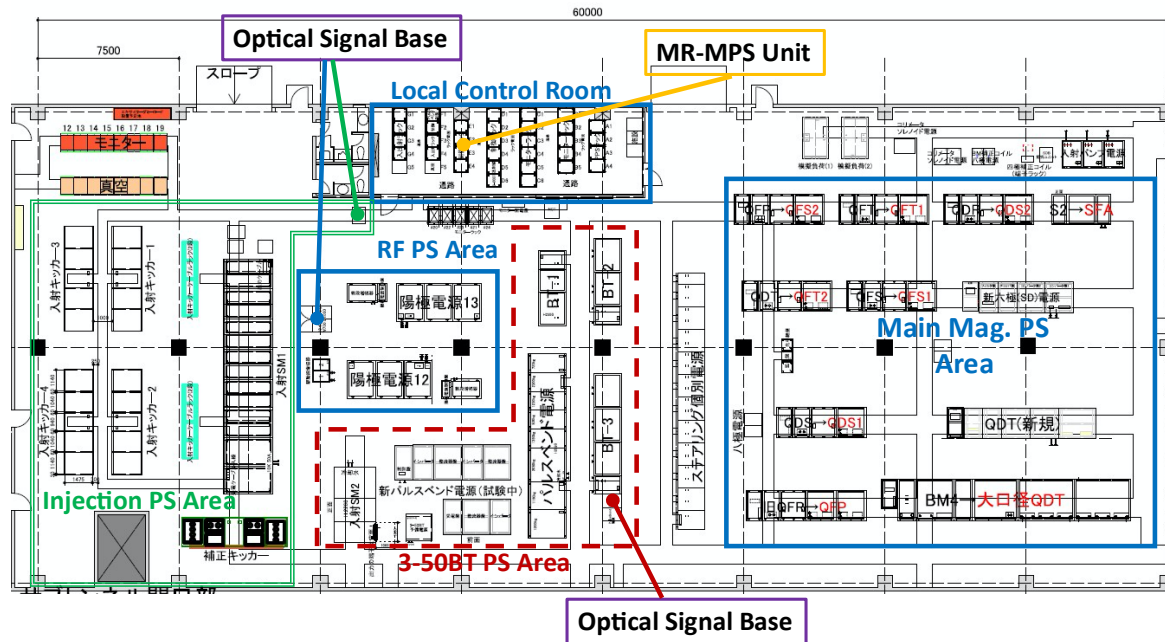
60000

7500

Optical Signal Base

MR-MPS Unit

スロープ

Local Control Room

12 13 14 15 16 17 18 19

モニター

真空

通路

通路

RF PS Area

入射キッカー3

入射キッカー1

入射キッカー4

入射キッカー2

入射SM1

陽極電源13

陽極電源12

BT1

BT2

BT3

パルスベンド電源

新パルスベンド電源（試験中）

入射SM2

ステアリング個別電源

八極電源

QFR→QFS2

QFT→QFT1

QDR→QDS2

S2→SFA

QD→QFT2

QFS→QFS1

新六極(SD)電源

Main Mag. PS Area

QDS→QDS1

QDT(新規)

QFR→QFP

BM4→大口径QDT

入射バンプ電源

Injection PS Area

補正キッカー

3-50BT PS Area

Optical Signal Base